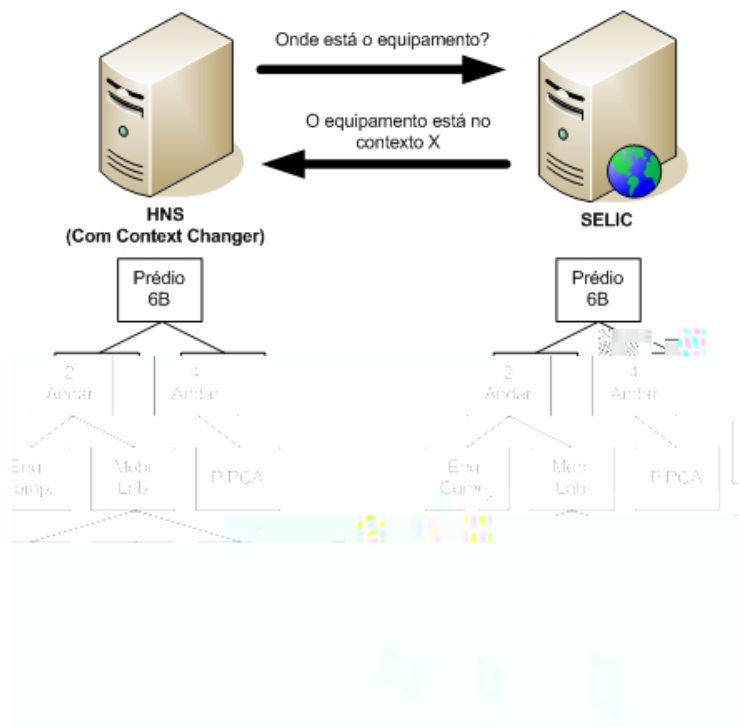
Onde está o equipamento?

O equipamento está no contexto X

HNS
(Com Context Changer)

SELIC

Prédio 6B

2 Andar

4 Andar

Eng Comp.

Mobi Lab

P PCA

Prédio 6B

2 Andar

4 Andar

Eng Comp.

Mobi Lab

P PCA